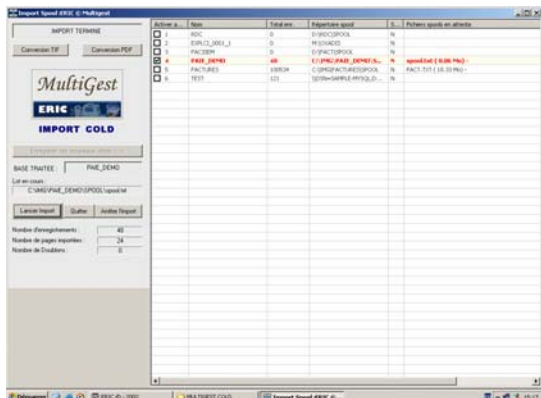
Import Spool ERIC © Multigest

IMPORT TERMINE

Conversion TIF | Conversion PDF

MultiGest

ERIC

IMPORT COLD

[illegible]

BASE TRAITEE : PAIE_DEMO

Lot en cours :
C:\IMG\PAIE_DEMO\SPOOL\spool.txt

Lancer Import | Quitter | Arrêter l'import

Nombre d'enregistrements : 40
Nombre de pages importées : 24
Nombre de Doublons : 0

| Activer a... | Nom | Total enr. | Répertoire spool | S... | Fichiers spools en attente |
|---|---|---|---|---|---|
| 1 | RDC | 0 | D:\RDC\SPOOL | N | |
| 2 | EXPL(1_0001_1 | 0 | M:\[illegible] | N | |
| 3 | FACDEM | 0 | D:\FACT\SPOOL | N | |
| 4 | PAIE_DEMO | 40 | C:\IMG\PAIE_DEMO\S... | N | spool.txt ( 0.06 Mo) - |
| 5 | FACTURES | 100034 | C:\IMG\FACTURES\SPOOL | N | FACT-TXT ( 10.33 Mo) - |
| 6 | TEST | 121 | \\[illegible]\SAMPLE-MYSQL\D... | N | |

Démarrer | MULTIGEST COLD | Import Spool ERIC ©...